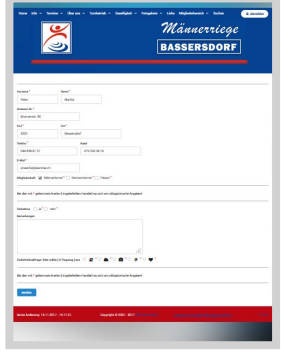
Home Info Termine Über uns Vorstand Staatlich Fotogalerie Links Mitgliederbereich Suchen

Männerriege
BASSERSDORF

Vorname * Name *
Peter Muster

Strasse / Nr. *
Musterstr. 90

PLZ * Ort *
8303 Bassersdorf

Telefon Mobil

E-Mail *

Mitgliedschaft: Männerturner Seniorenturner Passiv

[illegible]

Teilnahme: Ja Nein

Bemerkungen

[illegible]

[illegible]

senden

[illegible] Copyright © 2022 - 2017 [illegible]